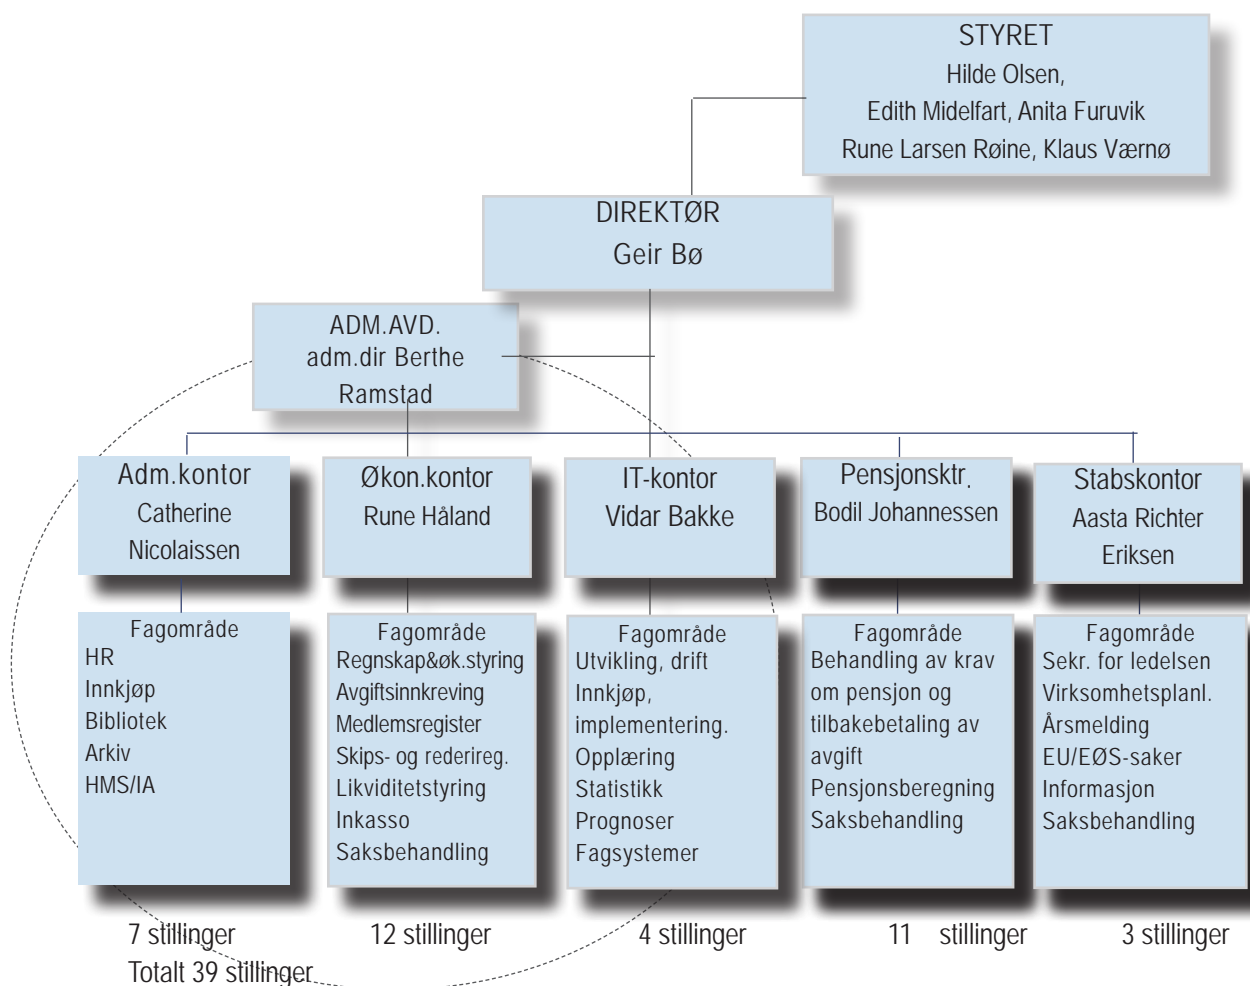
STYRET
Hilde Olsen,
Edith Midelfart, Anita Furuvik
Rune Larsen Røine, Klaus Værnø

DIREKTØR
Geir Bø

ADM.AVD.
adm.dir Berthe Ramstad

Adm.kontor
Catherine Nicolaissen

Fagområde
HR
Innkjøp
Bibliotek
Arkiv
HMS/IA

7 stillinger

Økon.kontor
Rune Håland

Fagområde
Regnskap&øk.styring
Avgiftsinnkreving
Medlemsregister
Skips- og redererег.
Likviditetstyring
Inkasso
Saksbehandling

12 stillinger

IT-kontor
Vidar Bakke

Fagområde
Utvikling, drift
Innkjøp, implementering.
Opplæring
Statistikk
Prognoser
Fagsystemer

4 stillinger

Pensjonsktr.
Bodil Johannessen

Fagområde
Behandling av krav om pensjon og tilbakebetaling av avgift
Pensjonsberegning
Saksbehandling

11 stillinger

Stabskontor
Aasta Richter Eriksen

Fagområde
Sekr. for ledelsen
Virksomhetsplanl.
Årsmelding
EU/EØS-saker
Informasjon
Saksbehandling

3 stillinger

Totalt 39 stillinger